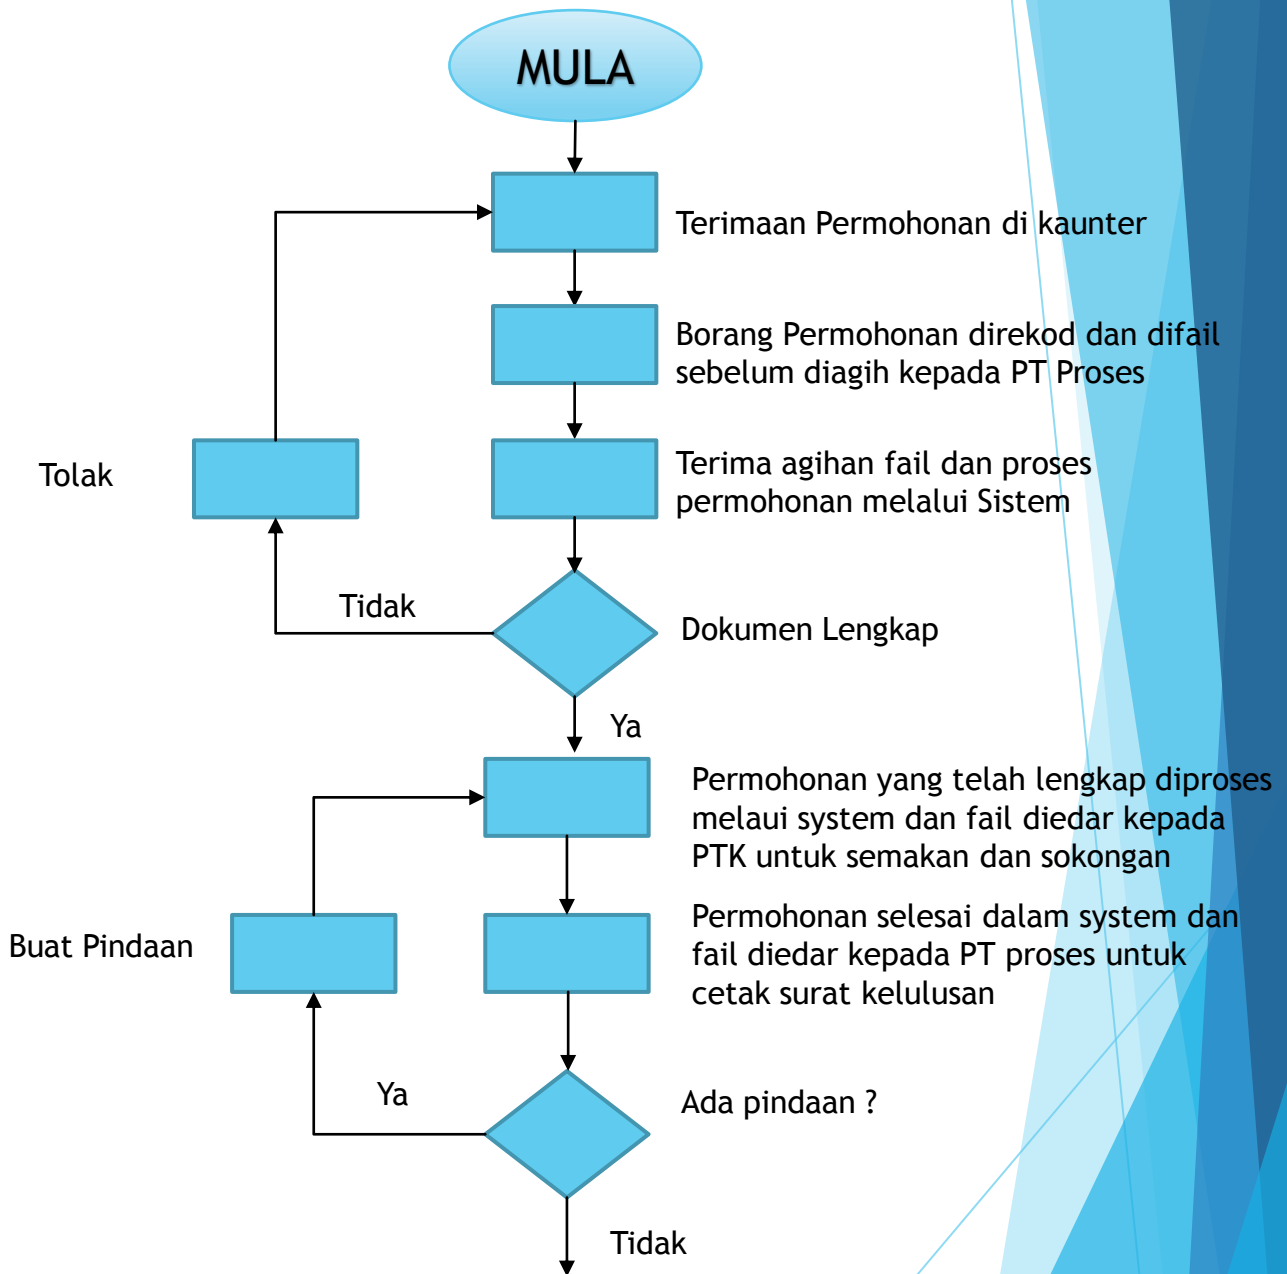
MULA

Terimaan Permohonan di kaunter

Borang Permohonan direkod dan difail sebelum diagih kepada PT Proses

Tolak

Terima agihan fail dan proses permohonan melalui Sistem

Tidak

Dokumen Lengkap

Ya

Permohonan yang telah lengkap diproses melaui system dan fail diedar kepada PTK untuk semakan dan sokongan

Buat Pindaan

Permohonan selesai dalam system dan fail diedar kepada PT proses untuk cetak surat kelulusan

Ya

Ada pindaan ?

Tidak